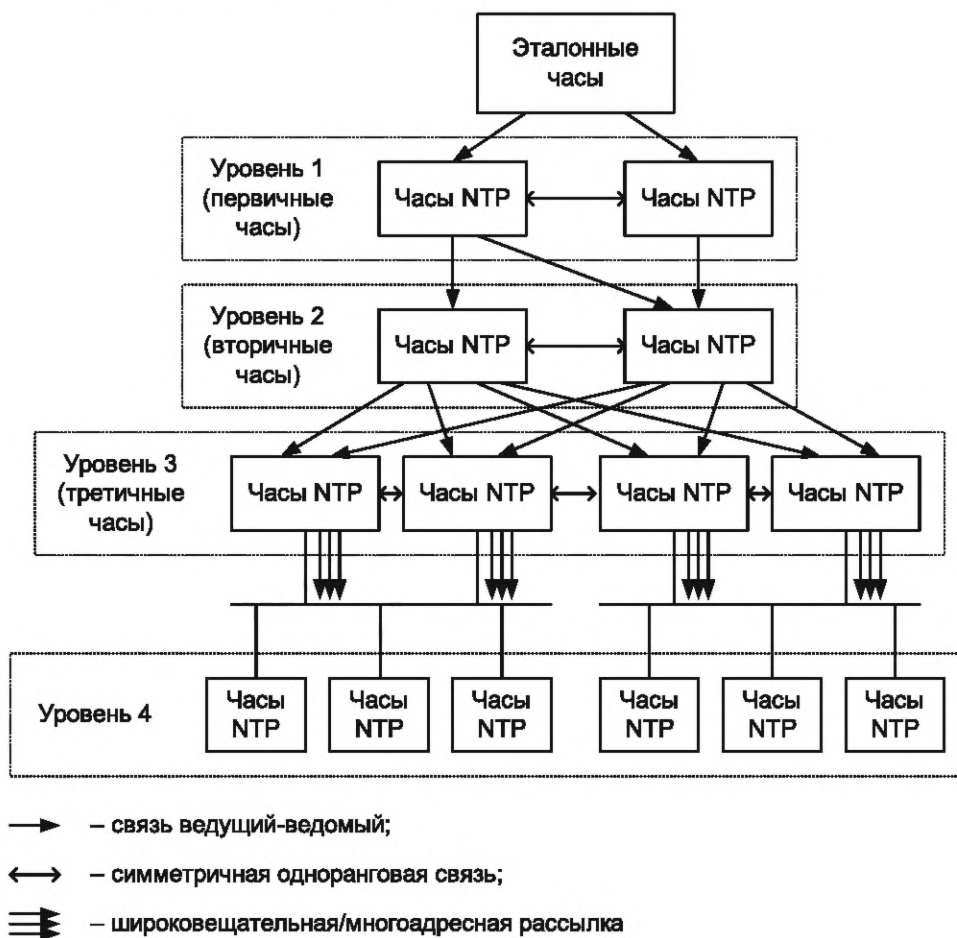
Эталонные часы

Уровень 1 (первичные часы)

Часы NTP

Часы NTP

Уровень 2 (вторичные часы)

Часы NTP

Часы NTP

Уровень 3 (третичные часы)

Часы NTP

Часы NTP

Часы NTP

Часы NTP

Уровень 4

Часы NTP

Часы NTP

Часы NTP

Часы NTP

Часы NTP

Часы NTP

– связь ведущий-ведомый;

– симметричная одноранговая связь;

– широковещательная/многоадресная рассылка